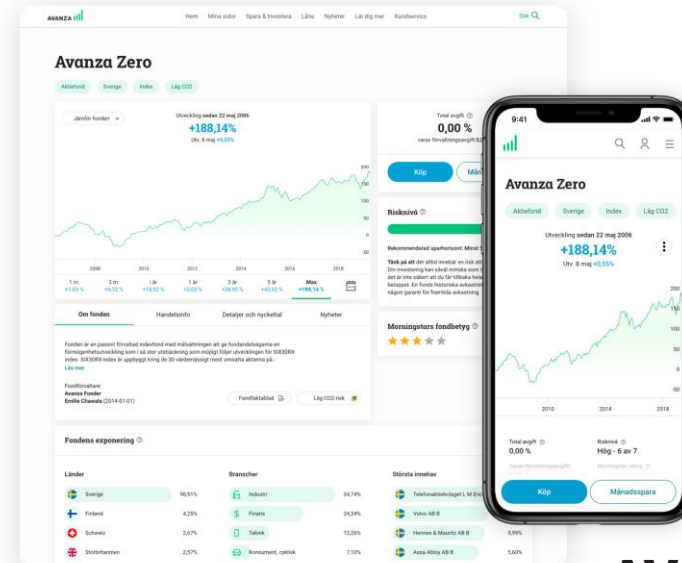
avanza

Hem Mina sidor Spara & Investera Låna Nyheter Lär dig mer Kundservice Sök

Avanza Zero

Aktiefond Sverige Index Låg CO2

Jämför fonden

Utveckling sedan 22 maj 2006
+188,14%
Utv. 8 maj +0,55%

2008 2010 2012 2014 2016 2018

| 1 m. | 3 m. | i år | 1 år | 3 år | 5 år | Max |
|---|---|---|---|---|---|---|
| +1,02 % | +9,72 % | +10,92 % | +5,03 % | +30,10 % | +43,03 % | +188,14 % |

Om fonden Handelsinfo Detaljer och nyckeltal Nyheter

Fonden är en passivt förvaltad indexfond med målsättningen att ge fondandelsägarna en förmögenhetsutveckling som i så stor utsträckning som möjligt följer utvecklingen för SIX30RX-index. SIX30RX-index är uppbyggt kring de 30 värdemässigt mest omsatta aktierna på...
Läs mer

Fondförvaltare:
Avanza Fonder
Emilie Chawala (2014-01-01)

Fondfaktablad Låg CO2 risk

Total avgift
0,00 %
varav förvaltningsavgift 0,00

Köp Mån

Risknivå

Rekommenderad sparhorisont: Minst 5

Tänk på att det alltid innebär en risk att... Din investering kan såväl minska som ö... det är inte säkert att du får tillbaka hela... beloppet. En fonds historiska avkastni... någon garanti för framtida avkastning.

Morningstars fondbetyg

Fondens exponering

Länder
| Sverige | 90,51% |
| Finland | 4,25% |
| Schweiz | 2,67% |
| Storbritannien | 2,57% |

Branscher
| Industri | 34,74% |
| Finans | 24,34% |
| Teknik | 13,26% |
| Konsument, cykliska | 7,13% |

Största innehav
| Telefonaktiebolaget L M Eri... | |
| Volvo AB B | |
| Hennes & Mauritz AB B | 5,99% |
| Assa Abloy AB B | 5,60% |

9:41

Avanza Zero

Aktiefond Sverige Index Låg CO2

Utveckling sedan 22 maj 2006
+188,14%
Utv. 8 maj +0,55%

200
150
100
50
0
-50

2010 2014 2018

Total avgift
0,00 %
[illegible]

Risknivå
Hög - 6 av 7
Morningstar rating

Köp Månadsspara